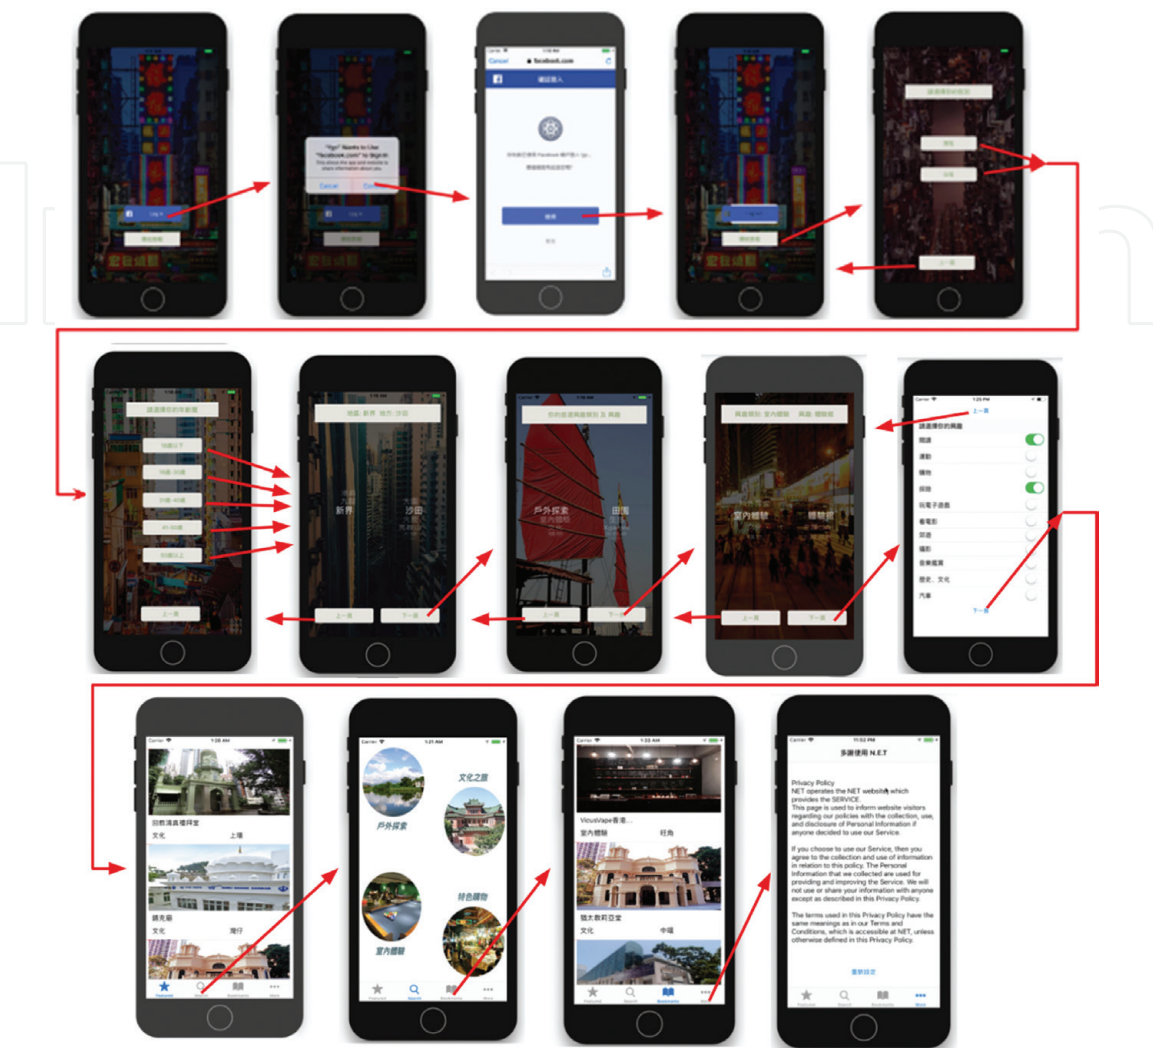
"Yp" Wants to Use "facebook.com" to Sign In

Cancel

Continue

Cancel facebook.com

確認登入

使用

請選擇你的年齡層

18歲以下

18歲-30歲

31歲-40歲

41-50歲

50歲以上

上一頁

地區: 新界 地方: 沙田

新界

沙田

上一頁

下一頁

你的首選興趣類別 及 興趣

戶外探索

田園

上一頁

下一頁

興趣類別: 室內體驗 興趣: 購物節

室內體驗

購物節

上一頁

下一頁

上一頁

請選擇你的興趣

閱讀

運動

購物

田徑

玩電子遊戲

看電影

交遊

攝影

音樂鑑賞

歷史、文化

汽車

下一頁

回教清真禮拜堂

文化 上環

鏡光廊

文化 灣仔

文化之旅

戶外探索

特色購物

室內體驗

VicusVape香港...

室內體驗 旺角

猶太教莉亞堂

文化 中環

多謝使用 N.E.T

Privacy Policy
NET operates the NET website, which provides the SERVICE.
This page is used to inform website visitors regarding our policies with the collection, use, and disclosure of Personal Information if anyone decided to use our Service.

If you choose to use our Service, then you agree to the collection and use of information in relation to this policy. The Personal Information that we collect are used for providing and improving the Service. We will not use or share your information with anyone except as described in this Privacy Policy.

The terms used in this Privacy Policy have the same meanings as in our Terms and Conditions, which is accessible at NET, unless otherwise defined in this Privacy Policy.

重新設定